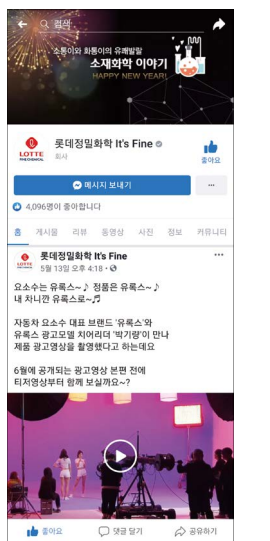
검색

소통이와 화통이의 유쾌발랄
소재화학 이야기
HAPPY NEW YEAR!

LOTTE FINECHEMICAL

롯데정밀화학 It's Fine
회사

좋아요

메시지 보내기

···

4,096명이 좋아합니다

홈 게시물 리뷰 동영상 사진 정보 커뮤니티

롯데정밀화학 It's Fine
5월 13일 오후 4:18 ·

요소수는 유록스~♪ 정품은 유록스~♪
내 차니깐 유록스로~♬

자동차 요소수 대표 브랜드 '유록스'와
유록스 광고모델 치어리더 '박기량'이 만나
제품 광고영상을 촬영했다고 하는데요

6월에 공개되는 광고영상 본편 전에
티저영상부터 함께 보실까요~?

좋아요 댓글 달기 공유하기